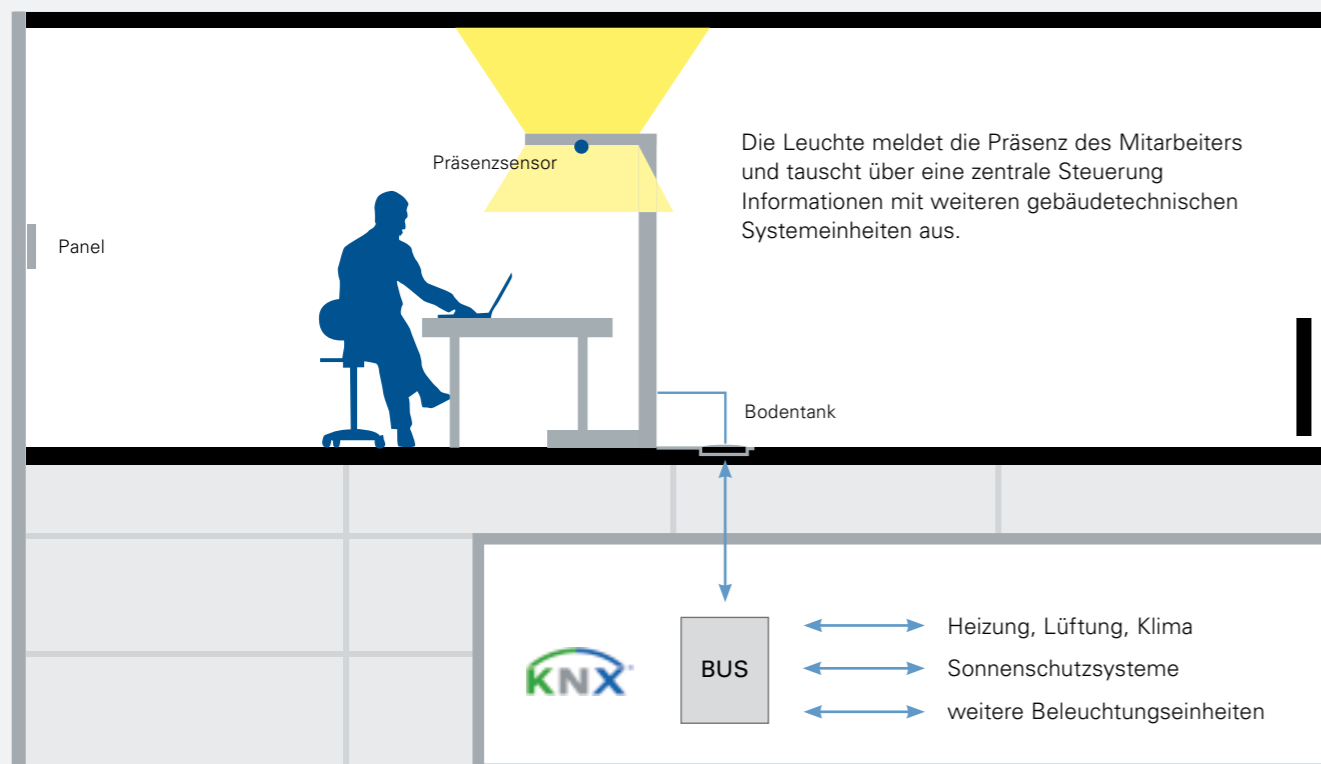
Präsenzsensor

Die Leuchte meldet die Präsenz des Mitarbeiters und tauscht über eine zentrale Steuerung Informationen mit weiteren gebäudetechnischen Systemeinheiten aus.

Panel

Bodentank

KNX

BUS

Heizung, Lüftung, Klima

Sonnenschutzsysteme

weitere Beleuchtungseinheiten